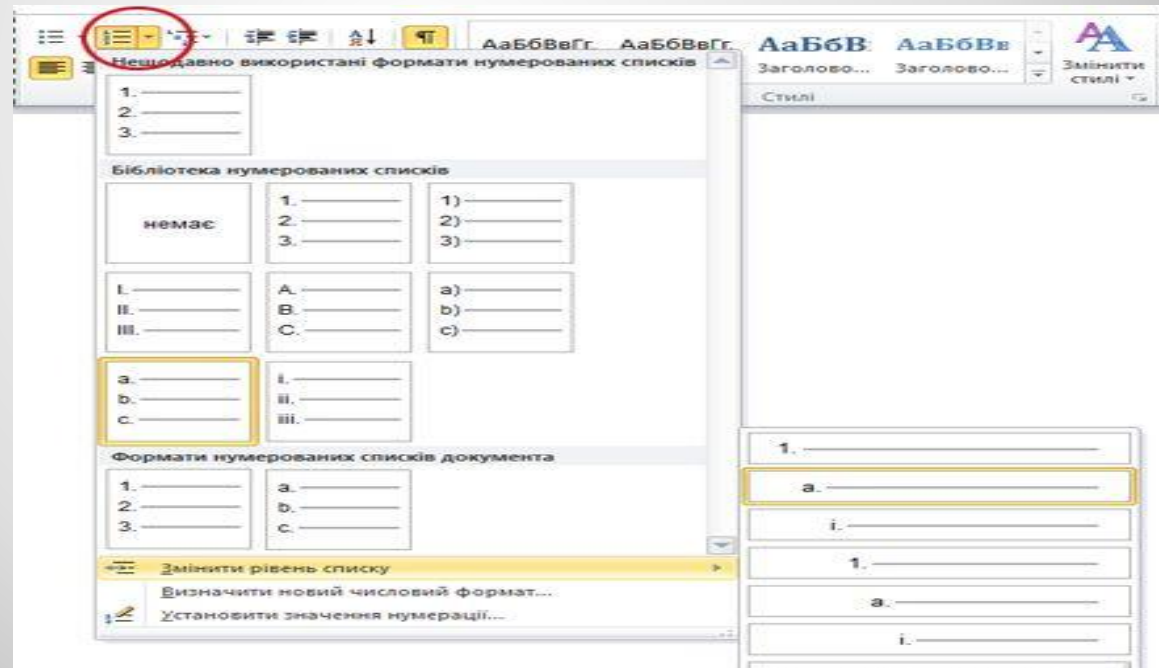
АаБбВвГг. АаБбВвГг. АаБбВ АаБбВв
Заголово... Заголово...
Змінити стилі
Стилі

Нещодавно використані формати нумерованих списків
1.
2.
3.

Бібліотека нумерованих списків
немає

1.
2.
3.

1)
2)
3)

I.
II.
III.

A.
B.
C.

a)
b)
c)

a.
b.
c.

i.
ii.
iii.

Формати нумерованих списків документа
1.
2.
3.

a.
b.
c.

Змінити рівень списку
Визначити новий числовий формат...
Установити значення нумерації...

1.
a.
i.
1.
a.
i.